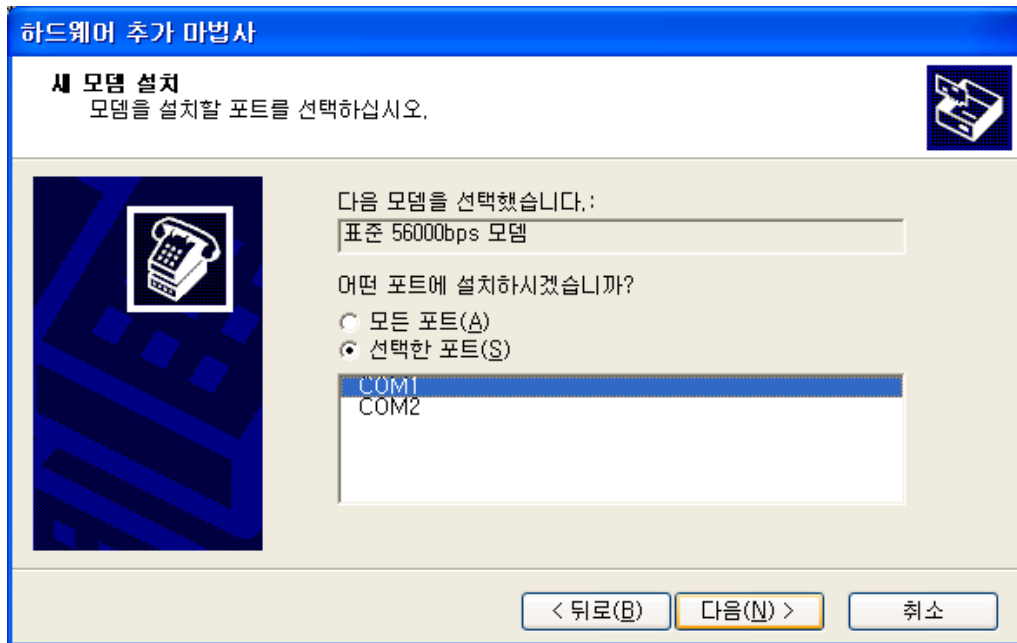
하드웨어 추가 마법사

새 모뎀 설치
모뎀을 설치할 포트를 선택하십시오.

다음 모뎀을 선택했습니다.:
표준 56000bps 모뎀

어떤 포트에 설치하시겠습니까?
모든 포트(A)
선택한 포트(S)

COM1
COM2

< 뒤로(B)
다음(N) >
취소